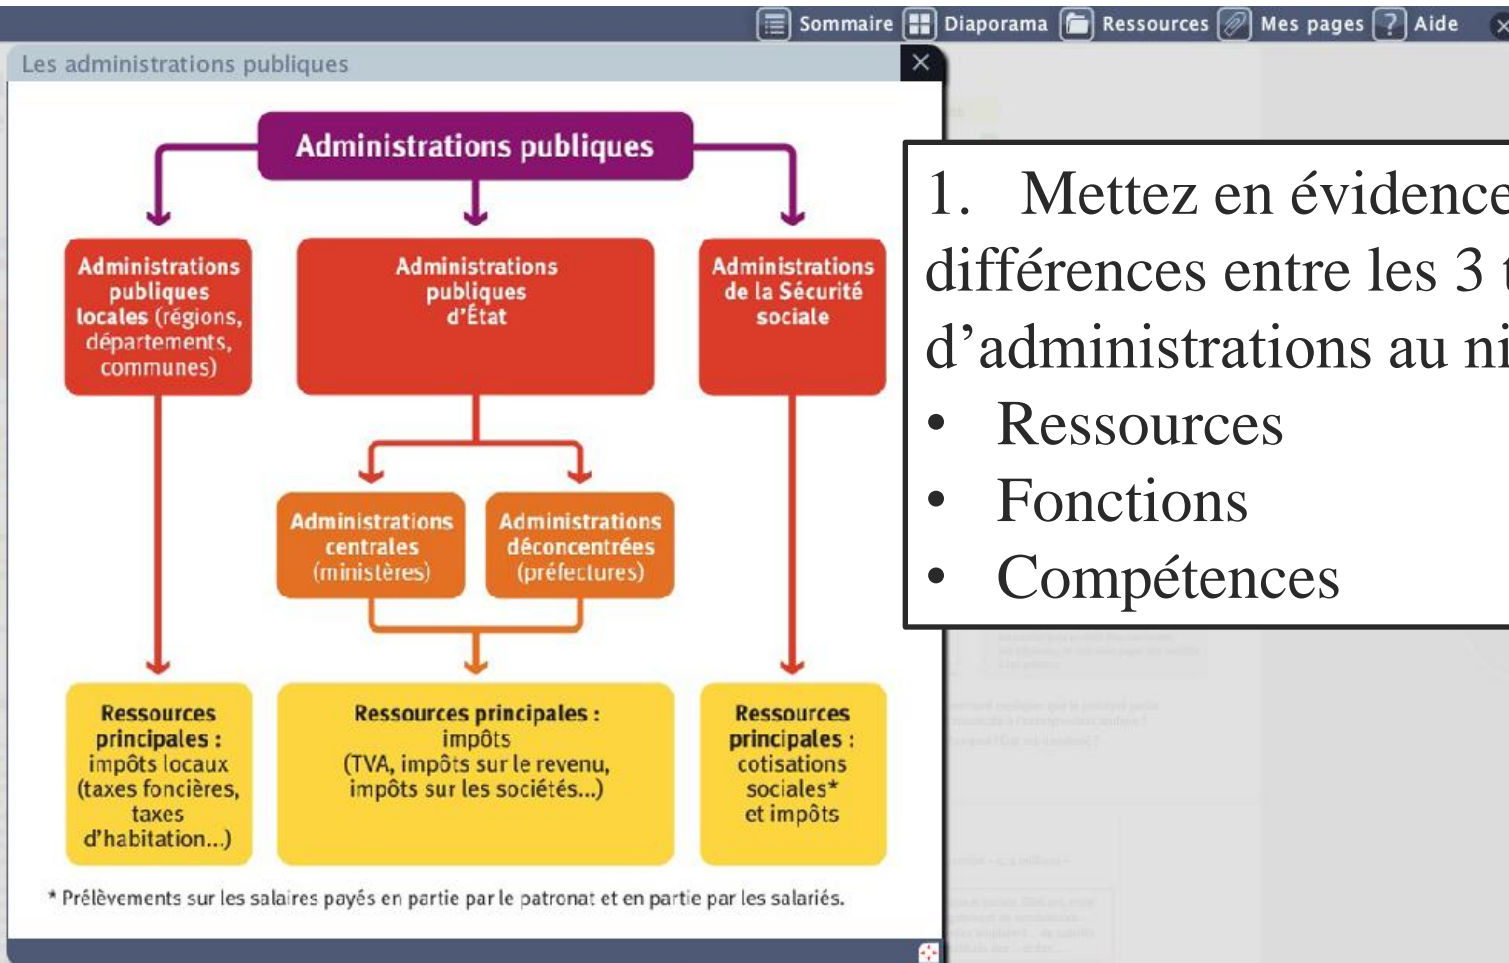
Sommaire Diaporama Ressources Mes pages Aide

Les administrations publiques

Administrations publiques

Administrations publiques locales (régions, départements, communes)

Administrations publiques d'État

Administrations de la Sécurité sociale

Administrations centrales (ministères)

Administrations déconcentrées (préfectures)

Ressources principales : impôts locaux (taxes foncières, taxes d'habitation...)

Ressources principales : impôts (TVA, impôts sur le revenu, impôts sur les sociétés...)

Ressources principales : cotisations sociales* et impôts

* Prélèvements sur les salaires payés en partie par le patronat et en partie par les salariés.

1. Mettez en évidence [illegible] différences entre les 3 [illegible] d'administrations au ni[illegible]
• Ressources
• Fonctions
• Compétences